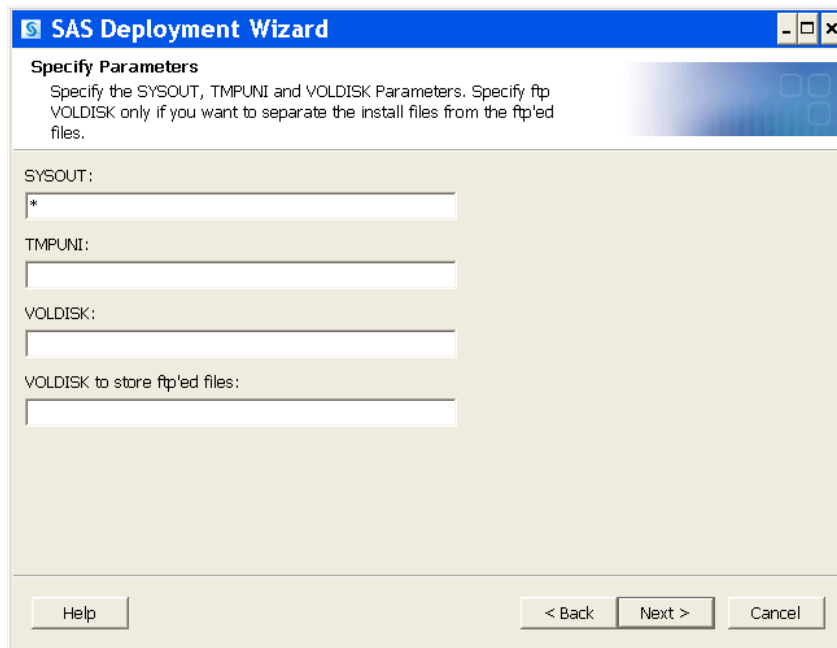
SAS Deployment Wizard

Specify Parameters

Specify the SYSOUT, TMPUNI and VOLDISK Parameters. Specify ftp VOLDISK only if you want to separate the install files from the ftp'ed files.

SYSOUT:

*

TMPUNI:

VOLDISK:

VOLDISK to store ftp'ed files:

Help

< Back

Next >

Cancel